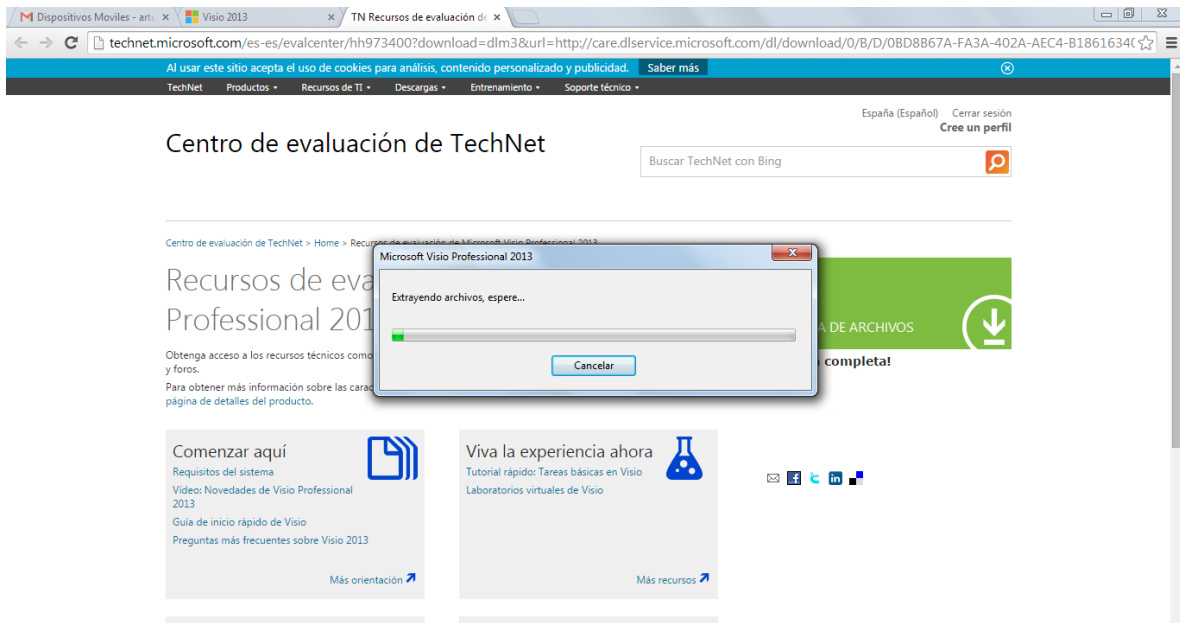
Dispositivos Moviles - art ×
Visio 2013 ×
TN Recursos de evaluación d ×

technet.microsoft.com/es-es/evalcenter/hh973400?download=dlm3&url=http://care.dlservice.microsoft.com/dl/download/0/B/D/0BD8B67A-FA3A-402A-AEC4-B186163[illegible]

Al usar este sitio acepta el uso de cookies para análisis, contenido personalizado y publicidad. Saber más

TechNet Productos Recursos de TI Descargas Entrenamiento Soporte técnico

España (Español) Cerrar sesión
Cree un perfil

Centro de evaluación de TechNet

Buscar TechNet con Bing

Centro de evaluación de TechNet > Home > Recursos de evaluación de Microsoft Visio Professional 2013

Recursos de eva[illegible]
Professional 201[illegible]

Obtenga acceso a los recursos técnicos como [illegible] y foros.
Para obtener más información sobre las carac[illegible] página de detalles del producto.

A DE ARCHIVOS
completa!

Microsoft Visio Professional 2013
Extrayendo archivos, espere...
Cancelar

Comenzar aquí
Requisitos del sistema
Video: Novedades de Visio Professional 2013
Guía de inicio rápido de Visio
Preguntas más frecuentes sobre Visio 2013
Más orientación

Viva la experiencia ahora
Tutorial rápido: Tareas básicas en Visio
Laboratorios virtuales de Visio
Más recursos